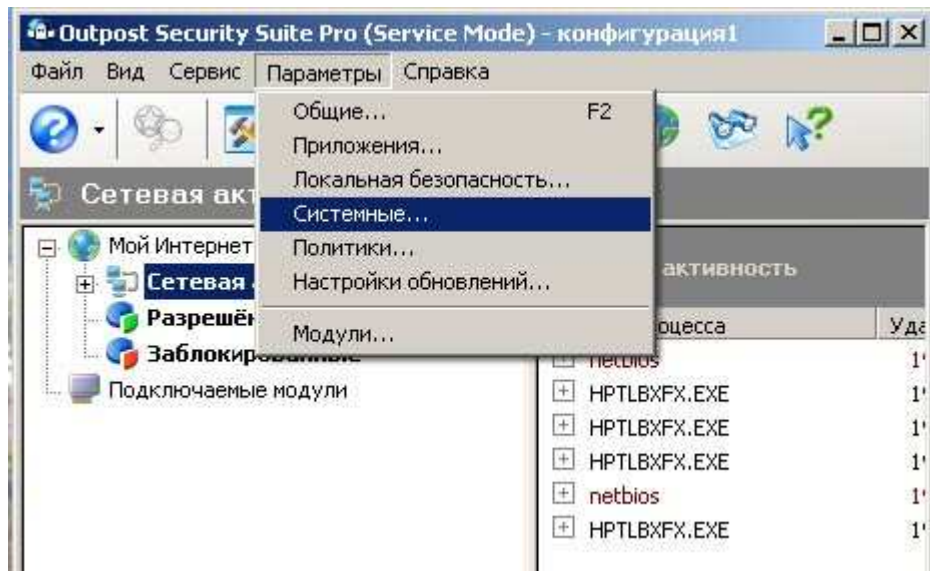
Outpost Security Suite Pro (Service Mode) - конфигурация1

Файл Вид Сервис Параметры Справка

Общие... F2
Приложения...
Локальная безопасность...
Системные...
Политики...
Настройки обновлений...
Модули...

Сетевая акт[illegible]

Мой Интернет
Сетевая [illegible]
Разрешён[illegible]
Заблокир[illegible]
Подключаемые модули

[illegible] активность

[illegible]оцесса | Уда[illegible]
netbios | 1
HPTLBXFX.EXE | 1
HPTLBXFX.EXE | 1
HPTLBXFX.EXE | 1
netbios | 1
HPTLBXFX.EXE | 1